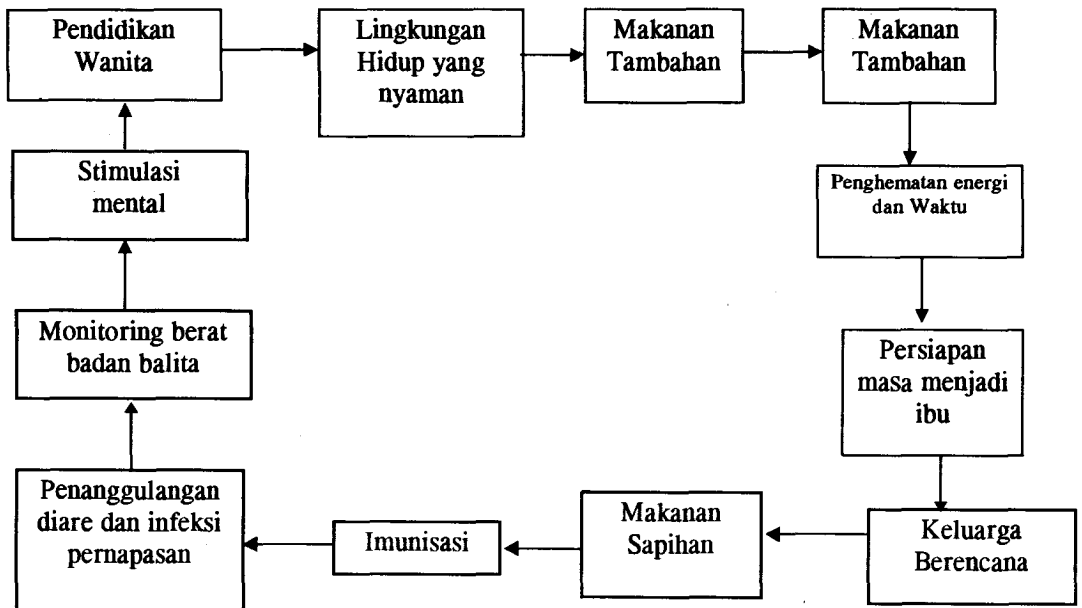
Pendidikan Wanita

Lingkungan Hidup yang nyaman

Makanan Tambahan

Makanan Tambahan

Penghematan energi dan Waktu

Persiapan masa menjadi ibu

Keluarga Berencana

Makanan Sapihan

Imunisasi

Penanggulangan diare dan infeksi pernapasan

Monitoring berat badan balita

Stimulasi mental